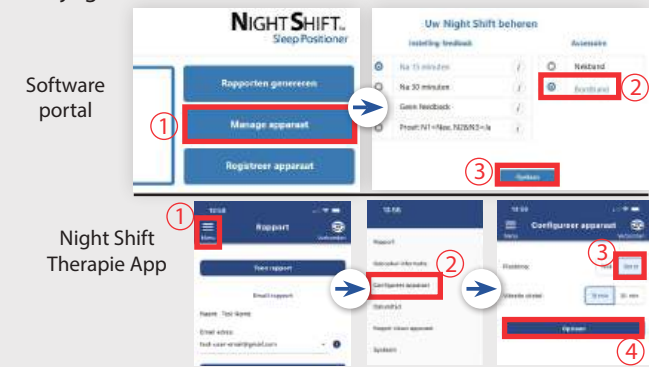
Software portal

NIGHT SHIFT
Sleep Positioner

Rapporten genereren

①

Manage apparaat

Registreer apparaat

Uw Night Shift beheren

Instelling feedback

Na 15 minuten

Na 30 minuten

Geen feedback

Proef: N1=Nee, N2&N3=Ja

Accessoire

Nekband

Borstband

②

③

Opslaan

Night Shift Therapie App

①

Menu

Rapport

Toon rapport

Email rapport

Naam: Test Name

Email adres

test-user-email@gmail.com

Rapport

Gebruiker informatie

Configureer apparaat

②

Gebruiker

Rapport nieuw apparaat

Systeem

Menu

Configureer apparaat

③

Positie

Bed

Borst

Vibratie dicht

15 min

30 min

Opslaan

④